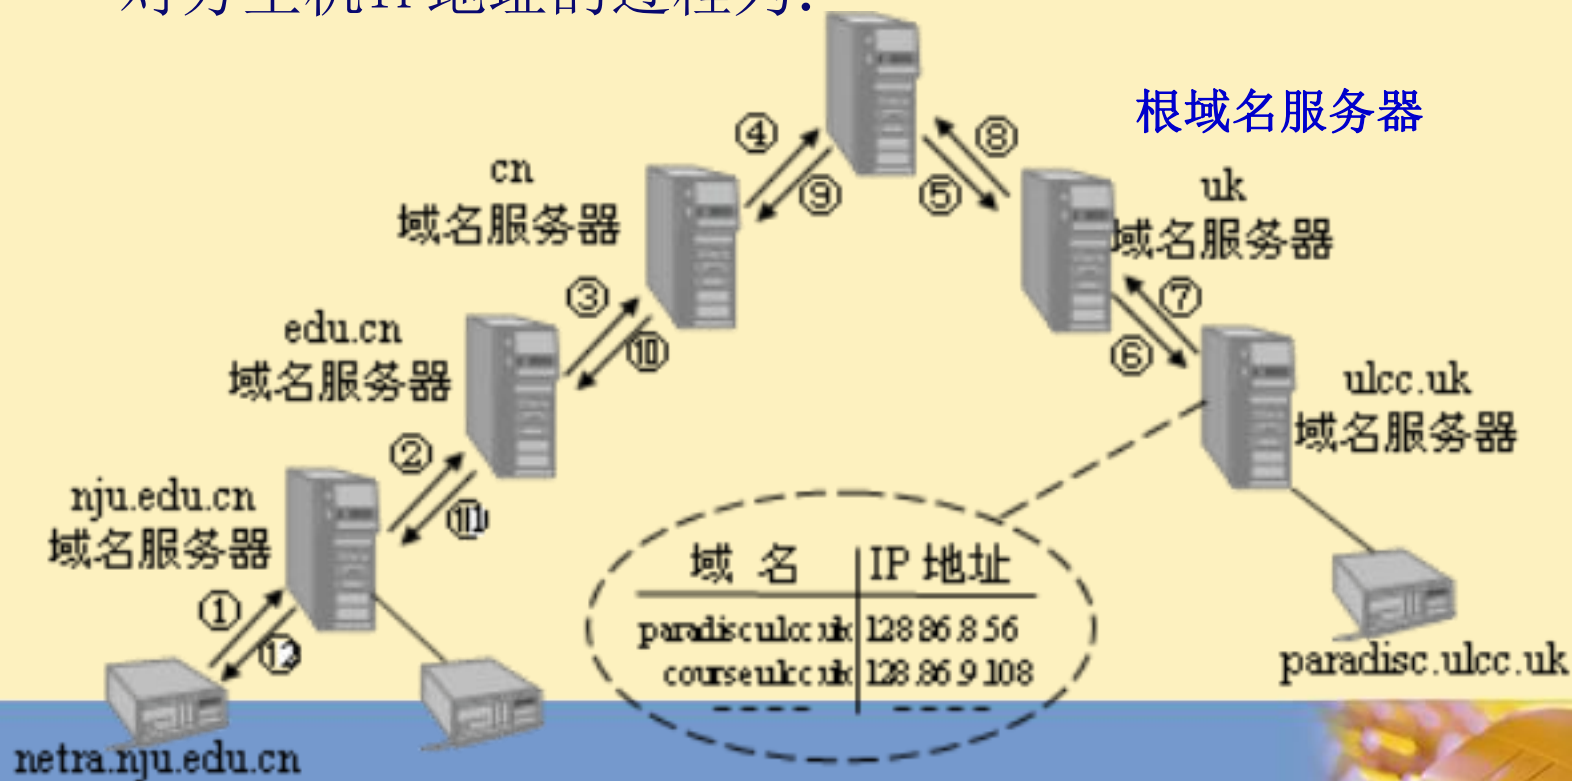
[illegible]

根域名服务器

④ ⑧ ⑨ ⑤

cn
域名服务器

uk
域名服务器

③ ⑩ ⑦ ⑥

edu.cn
域名服务器

ulcc.uk
域名服务器

② ⑪

nju.edu.cn
域名服务器

① ⑫

| 域 名 | IP 地址 |
|---|---|
| paradisc.ulcc.uk | 128.86.8.56 |
| course.ulcc.uk | 128.86.9.108 |
| ---- | ---- |

paradisc.ulcc.uk

netra.nju.edu.cn